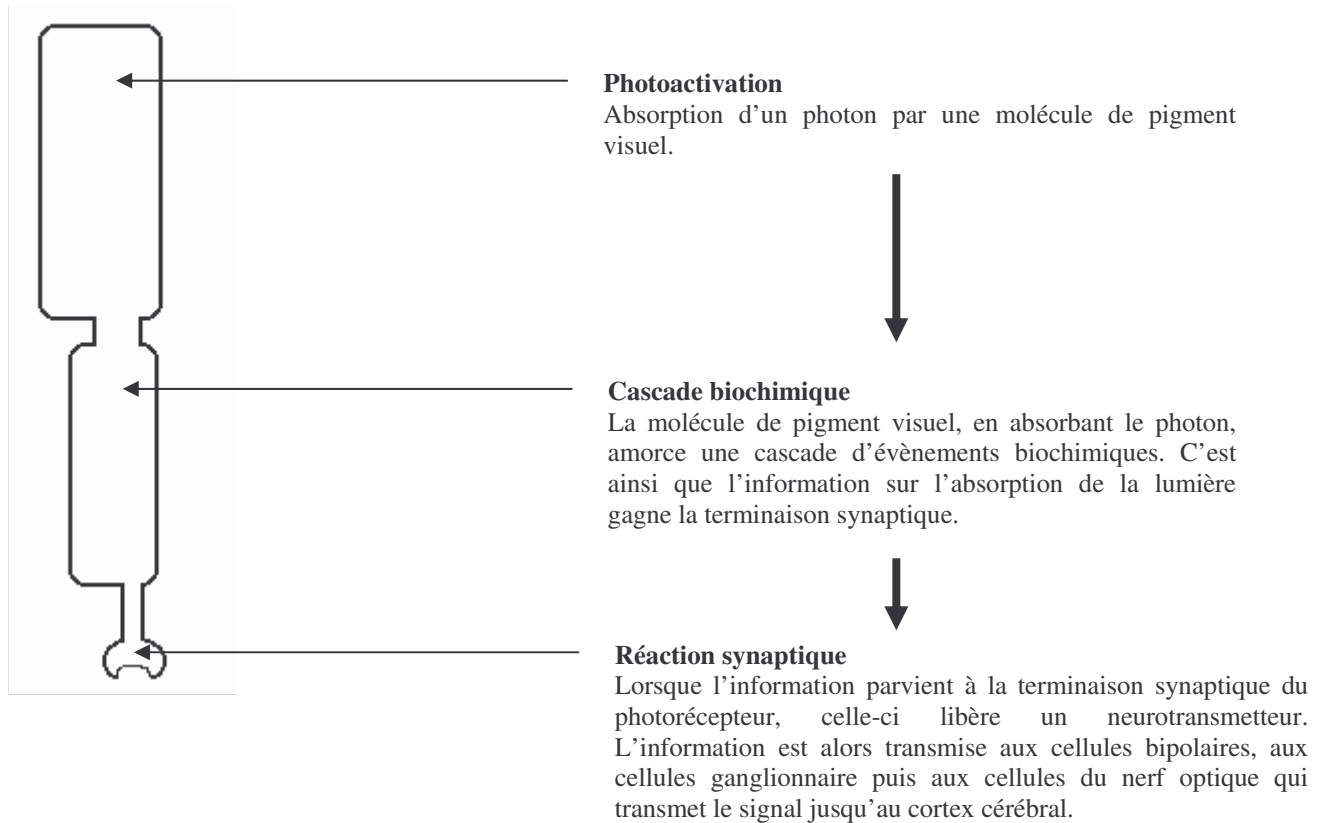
**Photoactivation**
Absorption d'un photon par une molécule de pigment visuel.

**Cascade biochimique**
La molécule de pigment visuel, en absorbant le photon, amorce une cascade d'évènements biochimiques. C'est ainsi que l'information sur l'absorption de la lumière gagne la terminaison synaptique.

**Réaction synaptique**
Lorsque l'information parvient à la terminaison synaptique du photorécepteur, celle-ci libère un neurotransmetteur. L'information est alors transmise aux cellules bipolaires, aux cellules ganglionnaire puis aux cellules du nerf optique qui transmet le signal jusqu'au cortex cérébral.